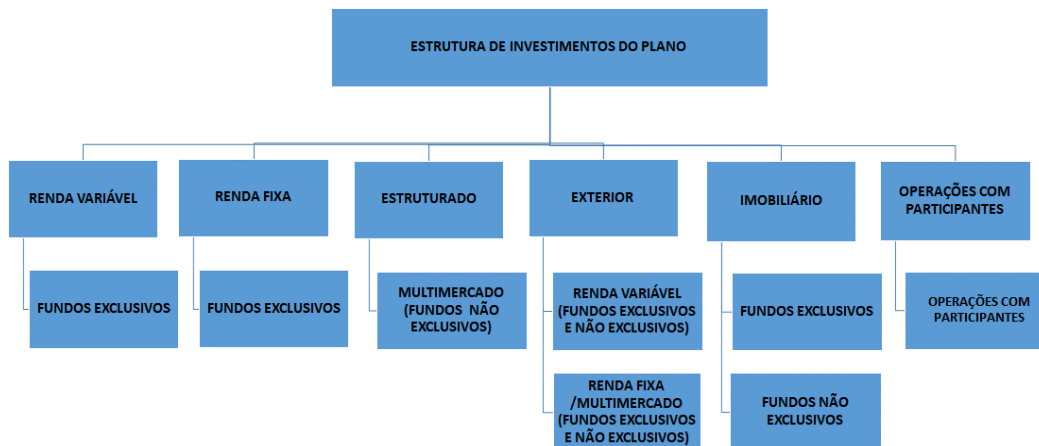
ESTRUTURA DE INVESTIMENTOS DO PLANO

RENDA VARIÁVEL

FUNDOS EXCLUSIVOS

RENDA FIXA

FUNDOS EXCLUSIVOS

ESTRUTURADO

MULTIMERCADO (FUNDOS NÃO EXCLUSIVOS)

EXTERIOR

RENDA VARIÁVEL (FUNDOS EXCLUSIVOS E NÃO EXCLUSIVOS)

RENDA FIXA /MULTIMERCADO (FUNDOS EXCLUSIVOS E NÃO EXCLUSIVOS)

IMOBILIÁRIO

FUNDOS EXCLUSIVOS

FUNDOS NÃO EXCLUSIVOS

OPERAÇÕES COM PARTICIPANTES

OPERAÇÕES COM PARTICIPANTES